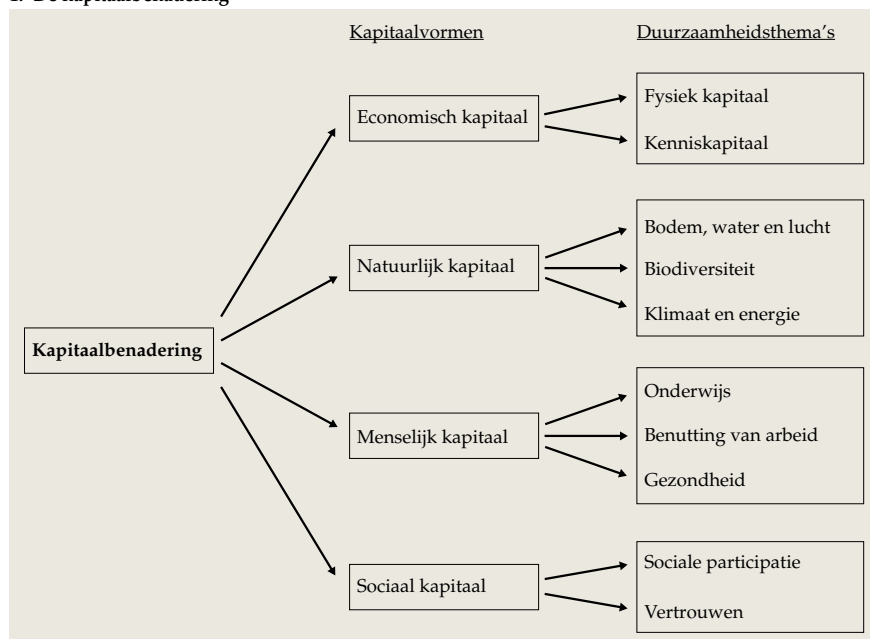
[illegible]

Kapitaalvormen

Duurzaamheidsthema's

Kapitaalbenadering

Economisch kapitaal

Fysiek kapitaal

Kenniskapitaal

Natuurlijk kapitaal

Bodem, water en lucht

Biodiversiteit

Klimaat en energie

Menselijk kapitaal

Onderwijs

Benutting van arbeid

Gezondheid

Sociaal kapitaal

Sociale participatie

Vertrouwen